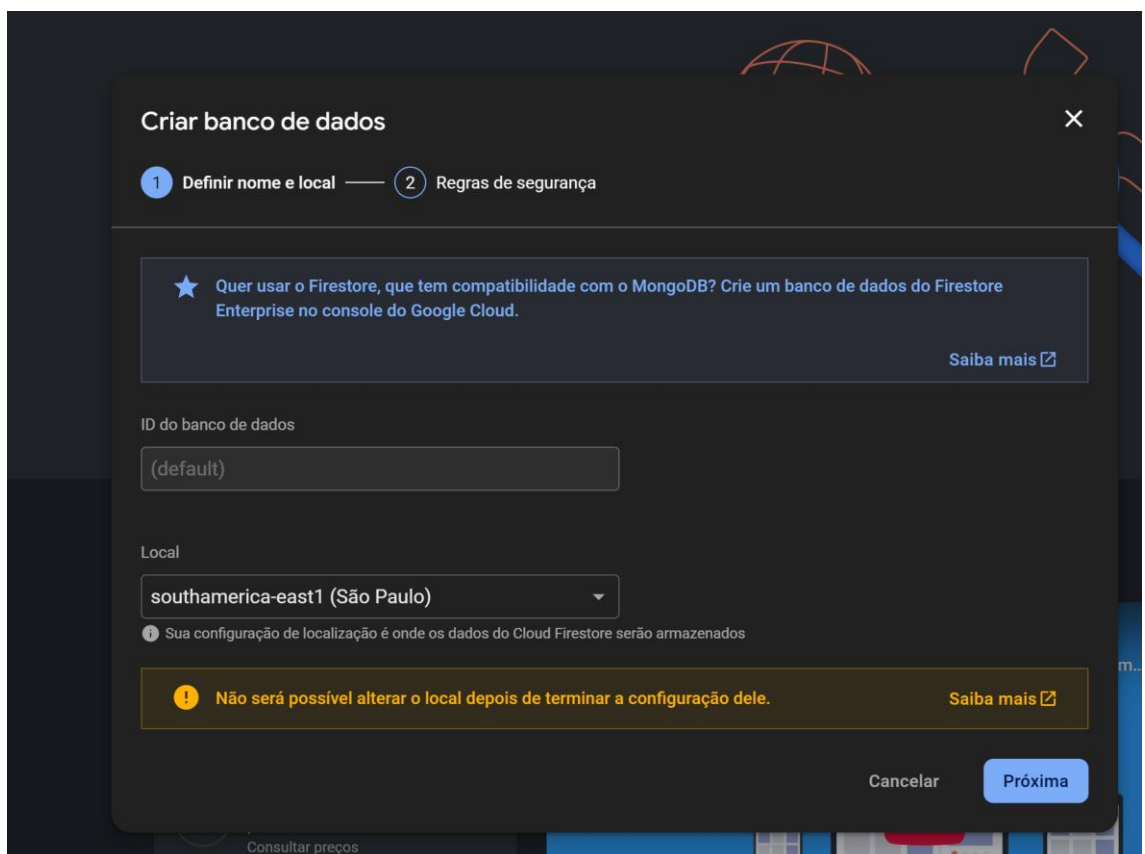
Criar banco de dados

1 Definir nome e local — 2 Regras de segurança

Quer usar o Firestore, que tem compatibilidade com o MongoDB? Crie um banco de dados do Firestore Enterprise no console do Google Cloud.

Saiba mais

ID do banco de dados

(default)

Local

southamerica-east1 (São Paulo)

Sua configuração de localização é onde os dados do Cloud Firestore serão armazenados

Não será possível alterar o local depois de terminar a configuração dele.

Saiba mais

Cancelar

Próxima

Consultar preços

m...